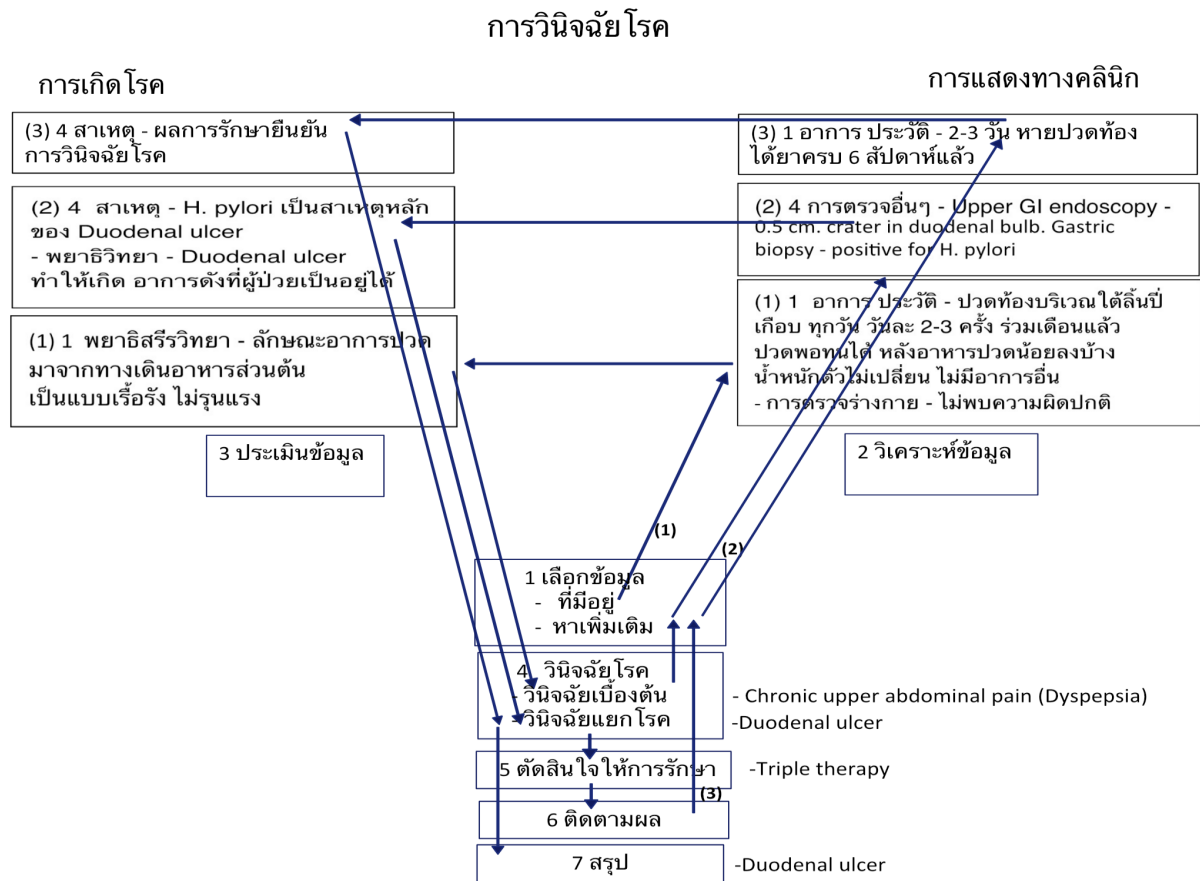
การวินิจฉัยโรค

การเกิดโรค

การแสดงทางคลินิก

(3) 4 สาเหตุ - ผลการรักษายืนยันการวินิจฉัยโรค

(2) 4 สาเหตุ - H. pylori เป็นสาเหตุหลักของ Duodenal ulcer
- พยาธิวิทยา - Duodenal ulcer ทำให้เกิด อาการดังที่ผู้ป่วยเป็นอยู่ได้

(1) 1 พยาธิสรีรวิทยา - ลักษณะอาการปวดมาจากทางเดินอาหารส่วนต้น เป็นแบบเรื้อรัง ไม่รุนแรง

3 ประเมินข้อมูล

(3) 1 อาการ ประวัติ - 2-3 วัน หายปวดท้อง ได้ยาครบ 6 สัปดาห์แล้ว

(2) 4 การตรวจอื่นๆ - Upper GI endoscopy - 0.5 cm. crater in duodenal bulb. Gastric biopsy - positive for H. pylori

(1) 1 อาการ ประวัติ - ปวดท้องบริเวณใต้ลิ้นปี่ เกือบ ทุกวัน วันละ 2-3 ครั้ง ร่วมเดือนแล้ว ปวดพอทนได้ หลังอาหารปวดน้อยลงบ้าง น้ำหนักตัวไม่เปลี่ยน ไม่มีอาการอื่น
- การตรวจร่างกาย - ไม่พบความผิดปกติ

2 วิเคราะห์ข้อมูล

(1)

(2)

1 เลือกข้อมูล
- ที่มีอยู่
- หาเพิ่มเติม

4 วินิจฉัยโรค
- วินิจฉัยเบื้องต้น
- วินิจฉัยแยกโรค

- Chronic upper abdominal pain (Dyspepsia)
-Duodenal ulcer

5 ตัดสินใจให้การรักษา

-Triple therapy

(3)

6 ติดตามผล

7 สรุป

-Duodenal ulcer